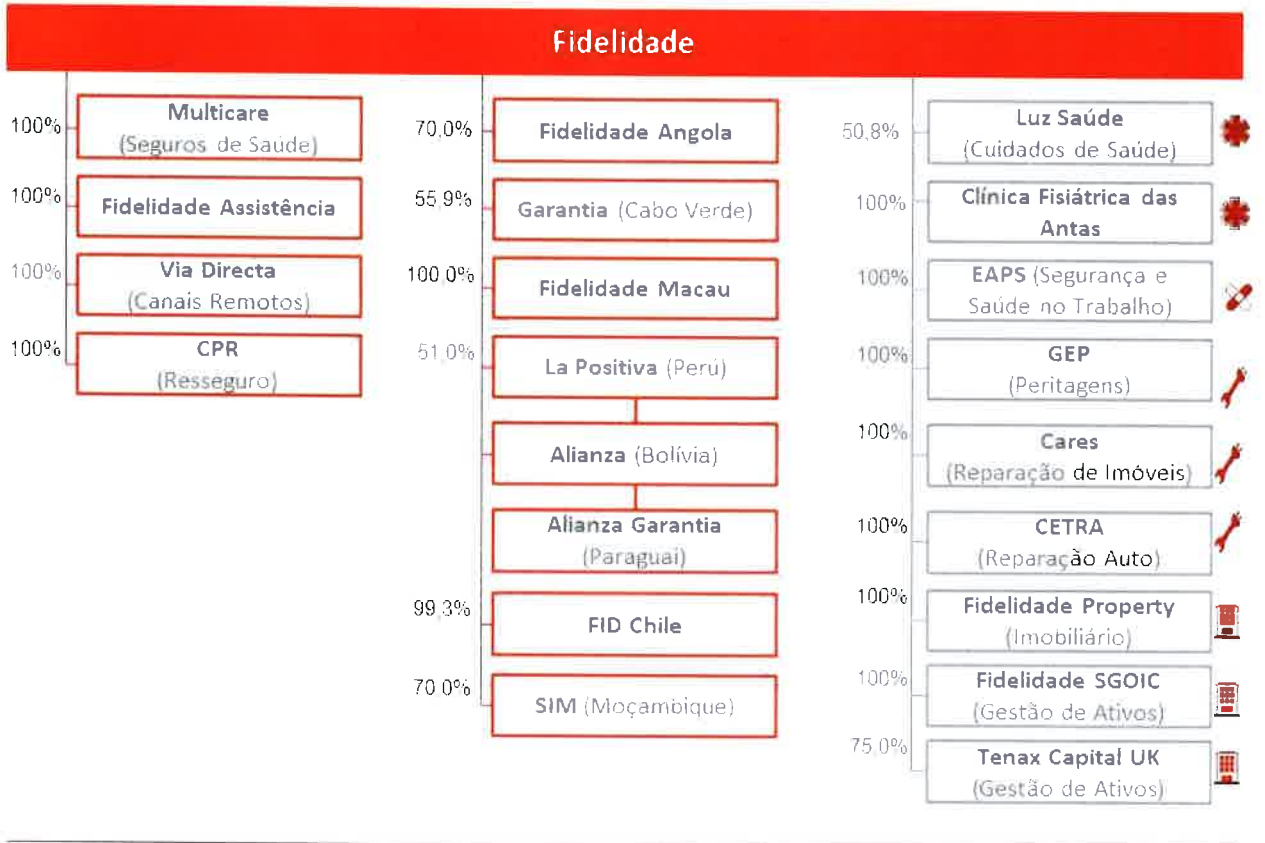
Fidelidade

100% Multicare (Seguros de Saúde)

100% Fidelidade Assistência

100% Via Directa (Canais Remotos)

100% CPR (Resseguro)

70,0% Fidelidade Angola

55,9% Garantia (Cabo Verde)

100,0% Fidelidade Macau

51,0% La Positiva (Perú)

Alianza (Bolívia)

Alianza Garantia (Paraguai)

99,3% FID Chile

70,0% SIM (Moçambique)

50,8% Luz Saúde (Cuidados de Saúde)

100% Clínica Fisiátrica das Antas

100% EAPS (Segurança e Saúde no Trabalho)

100% GEP (Peritagens)

100% Cares (Reparação de Imóveis)

100% CETRA (Reparação Auto)

100% Fidelidade Property (Imobiliário)

100% Fidelidade SGOIC (Gestão de Ativos)

75,0% Tenax Capital UK (Gestão de Ativos)